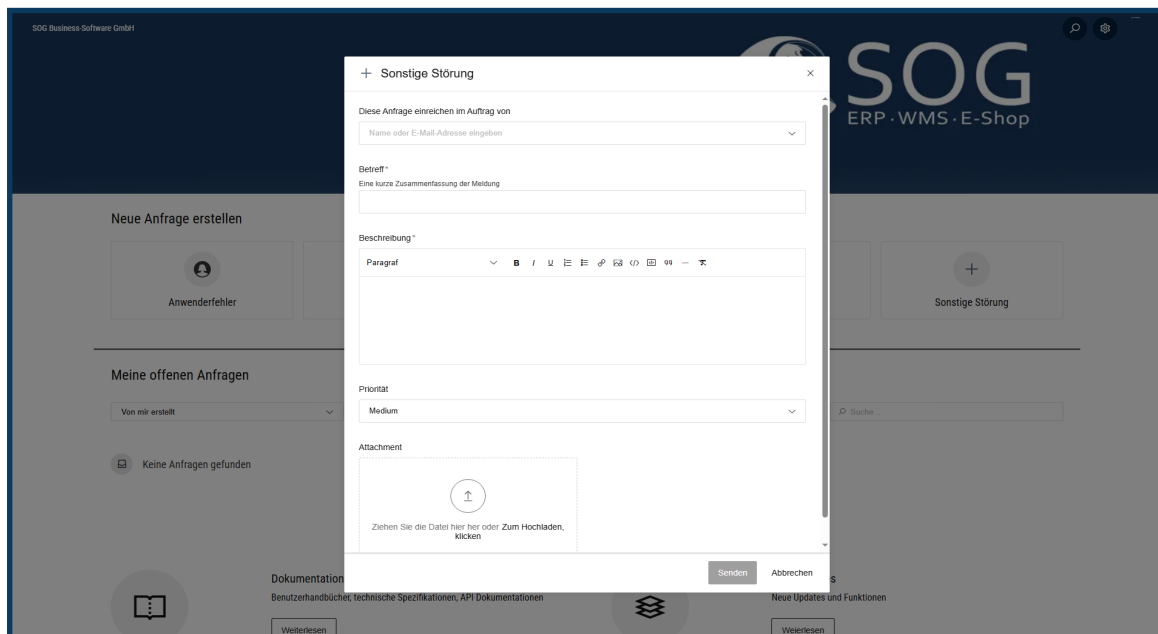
SOG Business-Software GmbH

SOG
ERP·WMS·E-Shop

Neue Anfrage erstellen

Anwenderfehler

Sonstige Störung

Meine offenen Anfragen

Von mir erstellt

Suche

Keine Anfragen gefunden

Dokumentation

Benutzerhandbücher, technische Spezifikationen, API Dokumentationen

Weiterlesen

Neue Updates und Funktionen

Weierlesen

+ Sonstige Störung

×

Diese Anfrage einreichen im Auftrag von

Name oder E-Mail-Adresse eingeben

Betreff *

Eine kurze Zusammenfassung der Meldung

Beschreibung *

Paragraf

B I U

Priorität

Medium

Attachment

Ziehen Sie die Datei hier her oder Zum Hochladen, klicken

Senden

Abbrechen